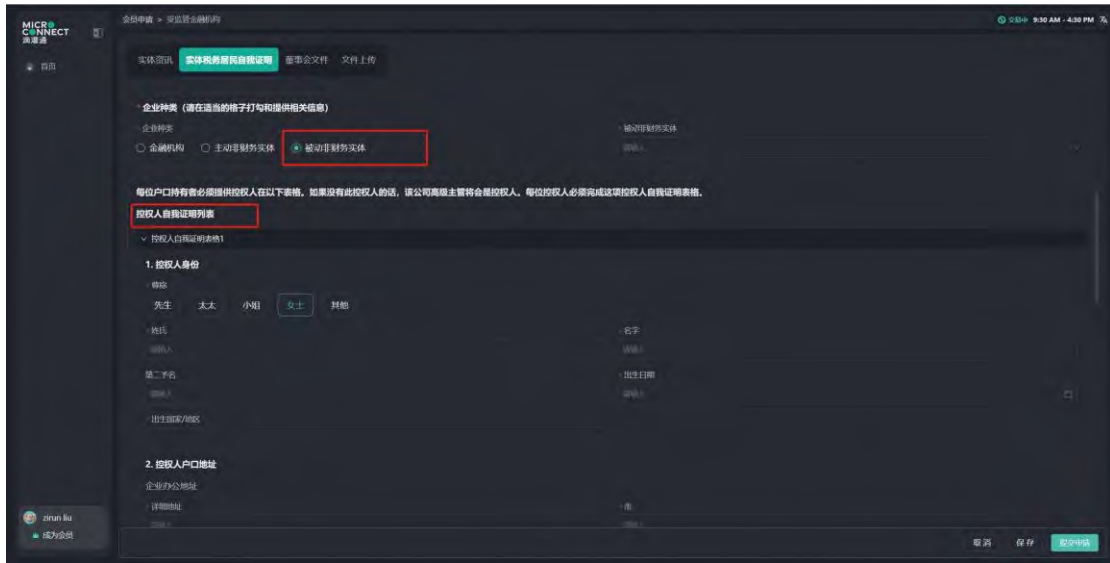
MICRO CONNECT
滴灌通

首页

会员申请 > 受监管金融机构

交易中 9:30 AM - 4:30 PM

实体资讯 实体税务居民自我证明 董事会文件 文件上传

*企业种类（请在适当的格子打勾和提供相关信息）

企业种类
○ 金融机构 ○ 主动非财务实体 ● 被动非财务实体

被动非财务实体
请输入

每位户口持有者必须提供控权人在以下表格。如果没有此控权人的话，该公司高级主管将会是控权人。每位控权人必须完成这项控权人自我证明表格。

控权人自我证明列表

控权人自我证明表格1

1. 控权人身份

称谓
先生 太太 小姐 女士 其他

姓氏
请输入

名字
请输入

第二予名
请输入

出生日期
请输入

出生国家/地区

2. 控权人户口地址

企业办公地址

详细地址
请输入

市

zirun liu
成为会员

取消 保存 提交申请